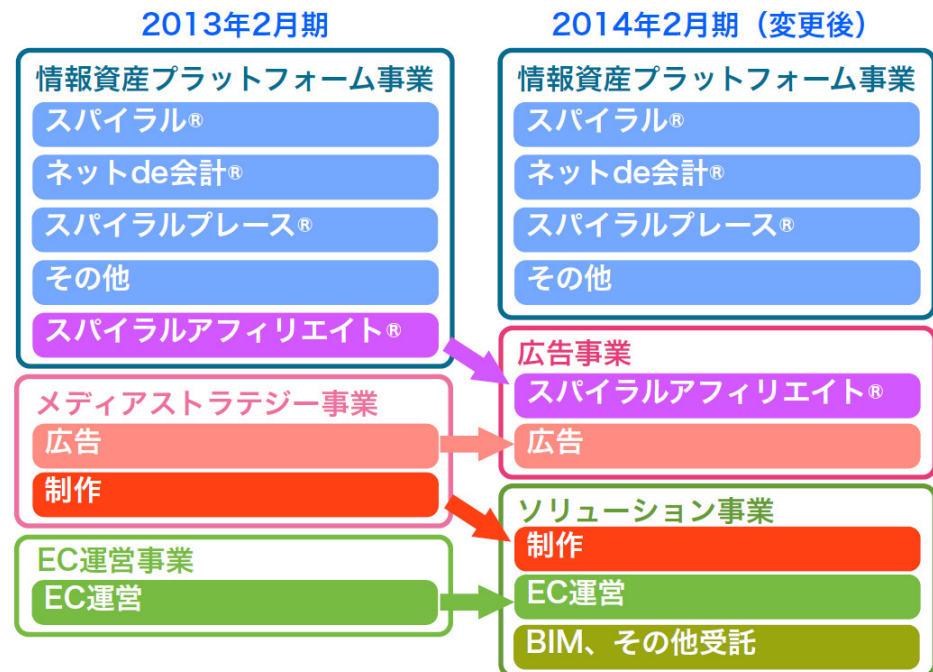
2013年2月期

情報資産プラットフォーム事業
スパイラル®
ネットde会計®
スパイラルプレース®
その他
スパイラルアフィリエイト®

メディアストラテジー事業
広告
制作

EC運営事業
EC運営

2014年2月期（変更後）

情報資産プラットフォーム事業
スパイラル®
ネットde会計®
スパイラルプレース®
その他

広告事業
スパイラルアフィリエイト®
広告

ソリューション事業
制作
EC運営
BIM、その他受託